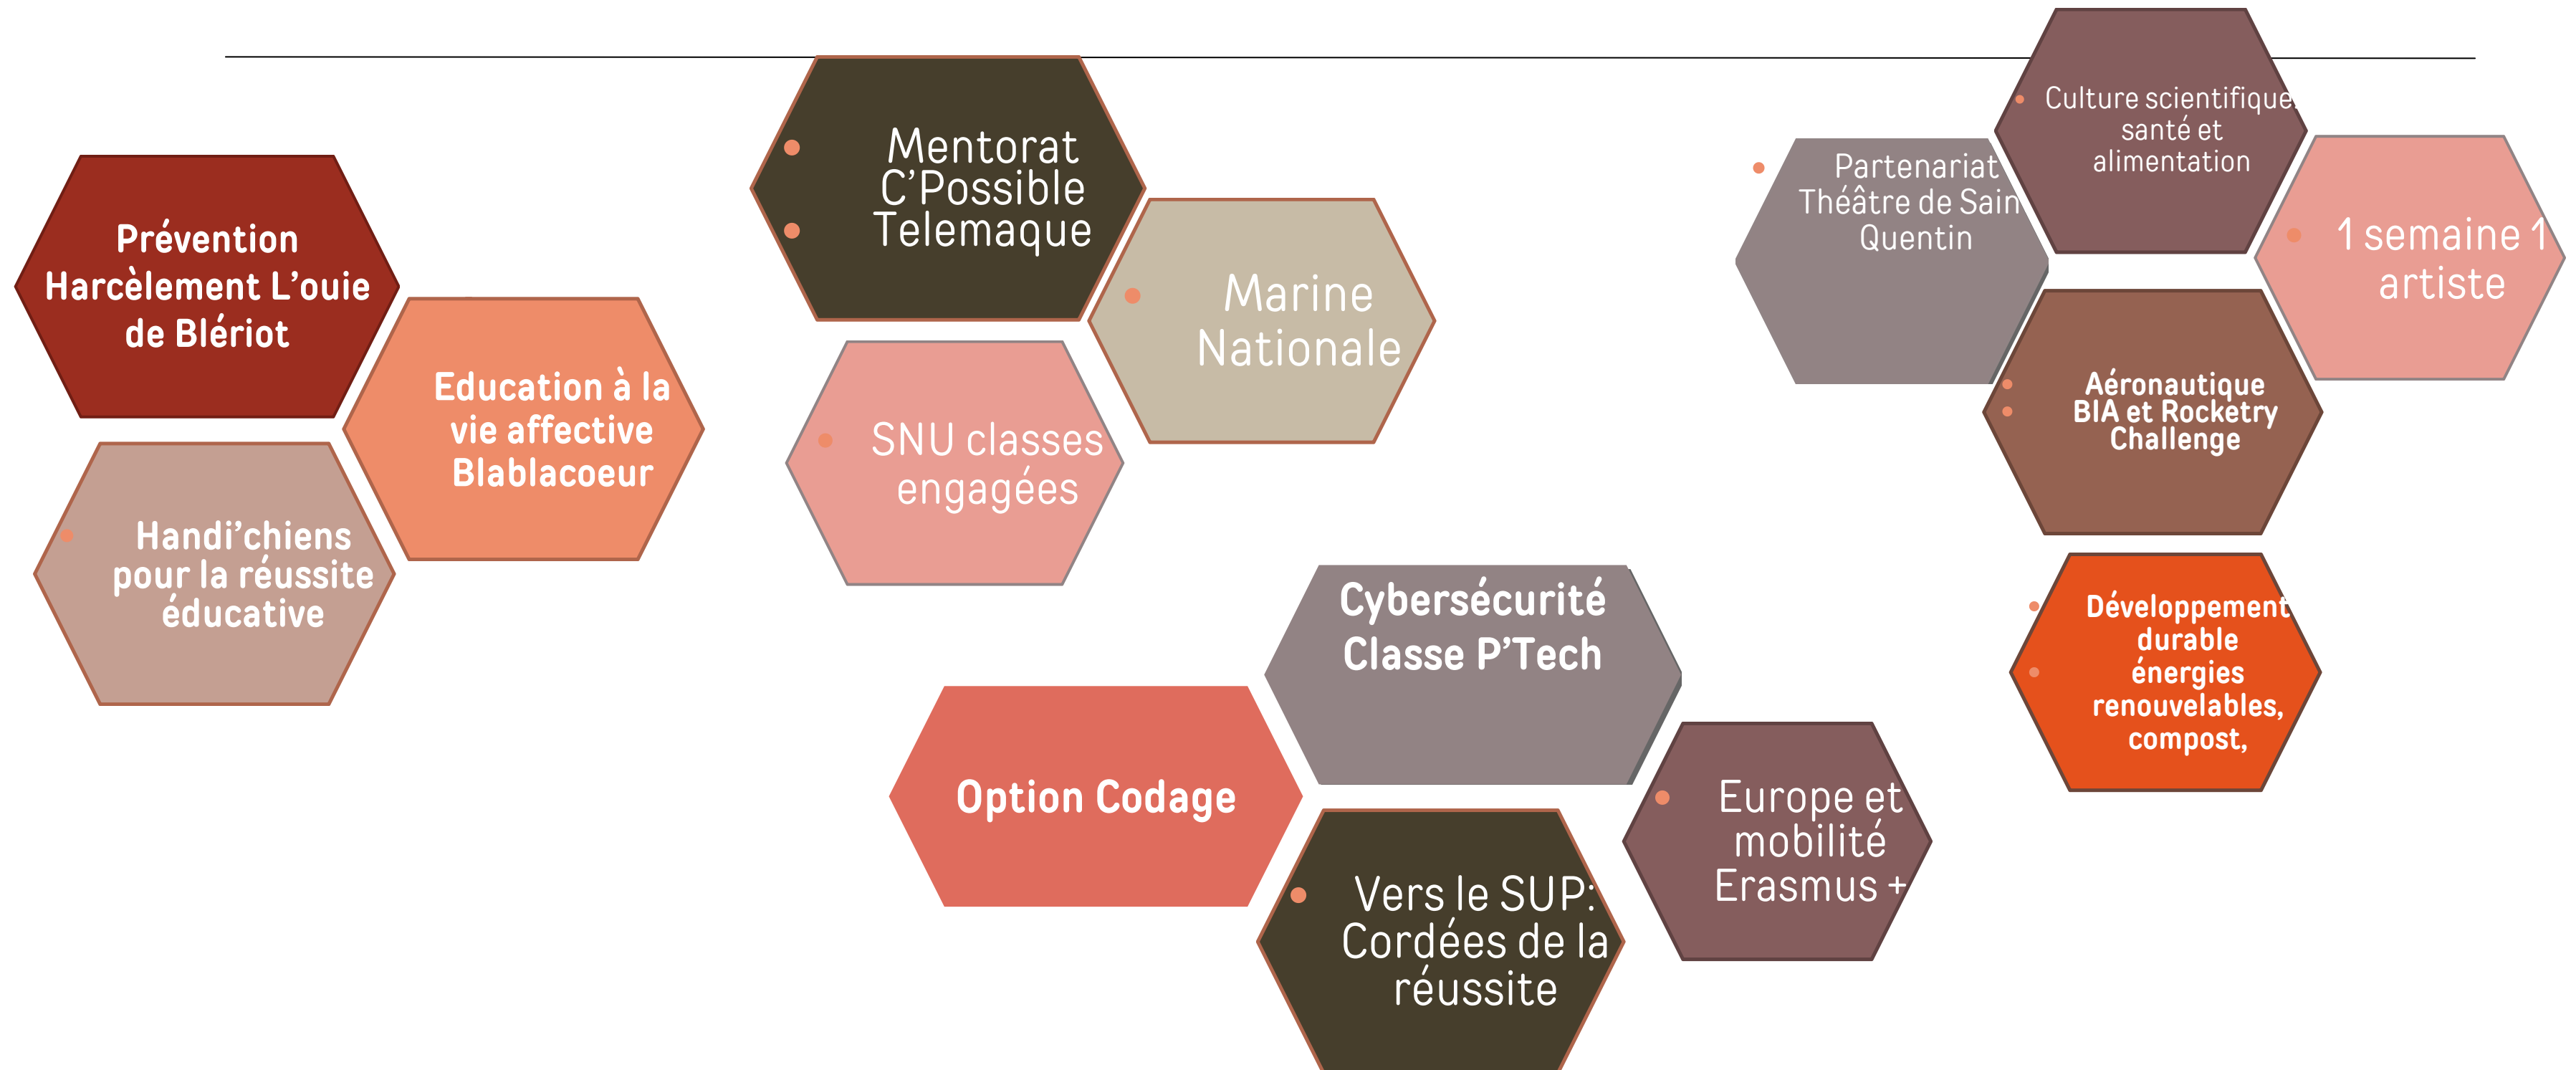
Prévention Harcèlement L'ouie de Blériot

Education à la vie affective Blablacoeur

Handi'chiens pour la réussite éducative

Mentorat C'Possible Telemaque

Marine Nationale

SNU classes engagées

Cybersécurité Classe P'Tech

Option Codage

Vers le SUP: Cordées de la réussite

Europe et mobilité Erasmus +

Partenariat Théâtre de Sain Quentin

Culture scientifique santé et alimentation

1 semaine 1 artiste

Aéronautique BIA et Rocketry Challenge

Développement durable énergies renouvelables, compost,